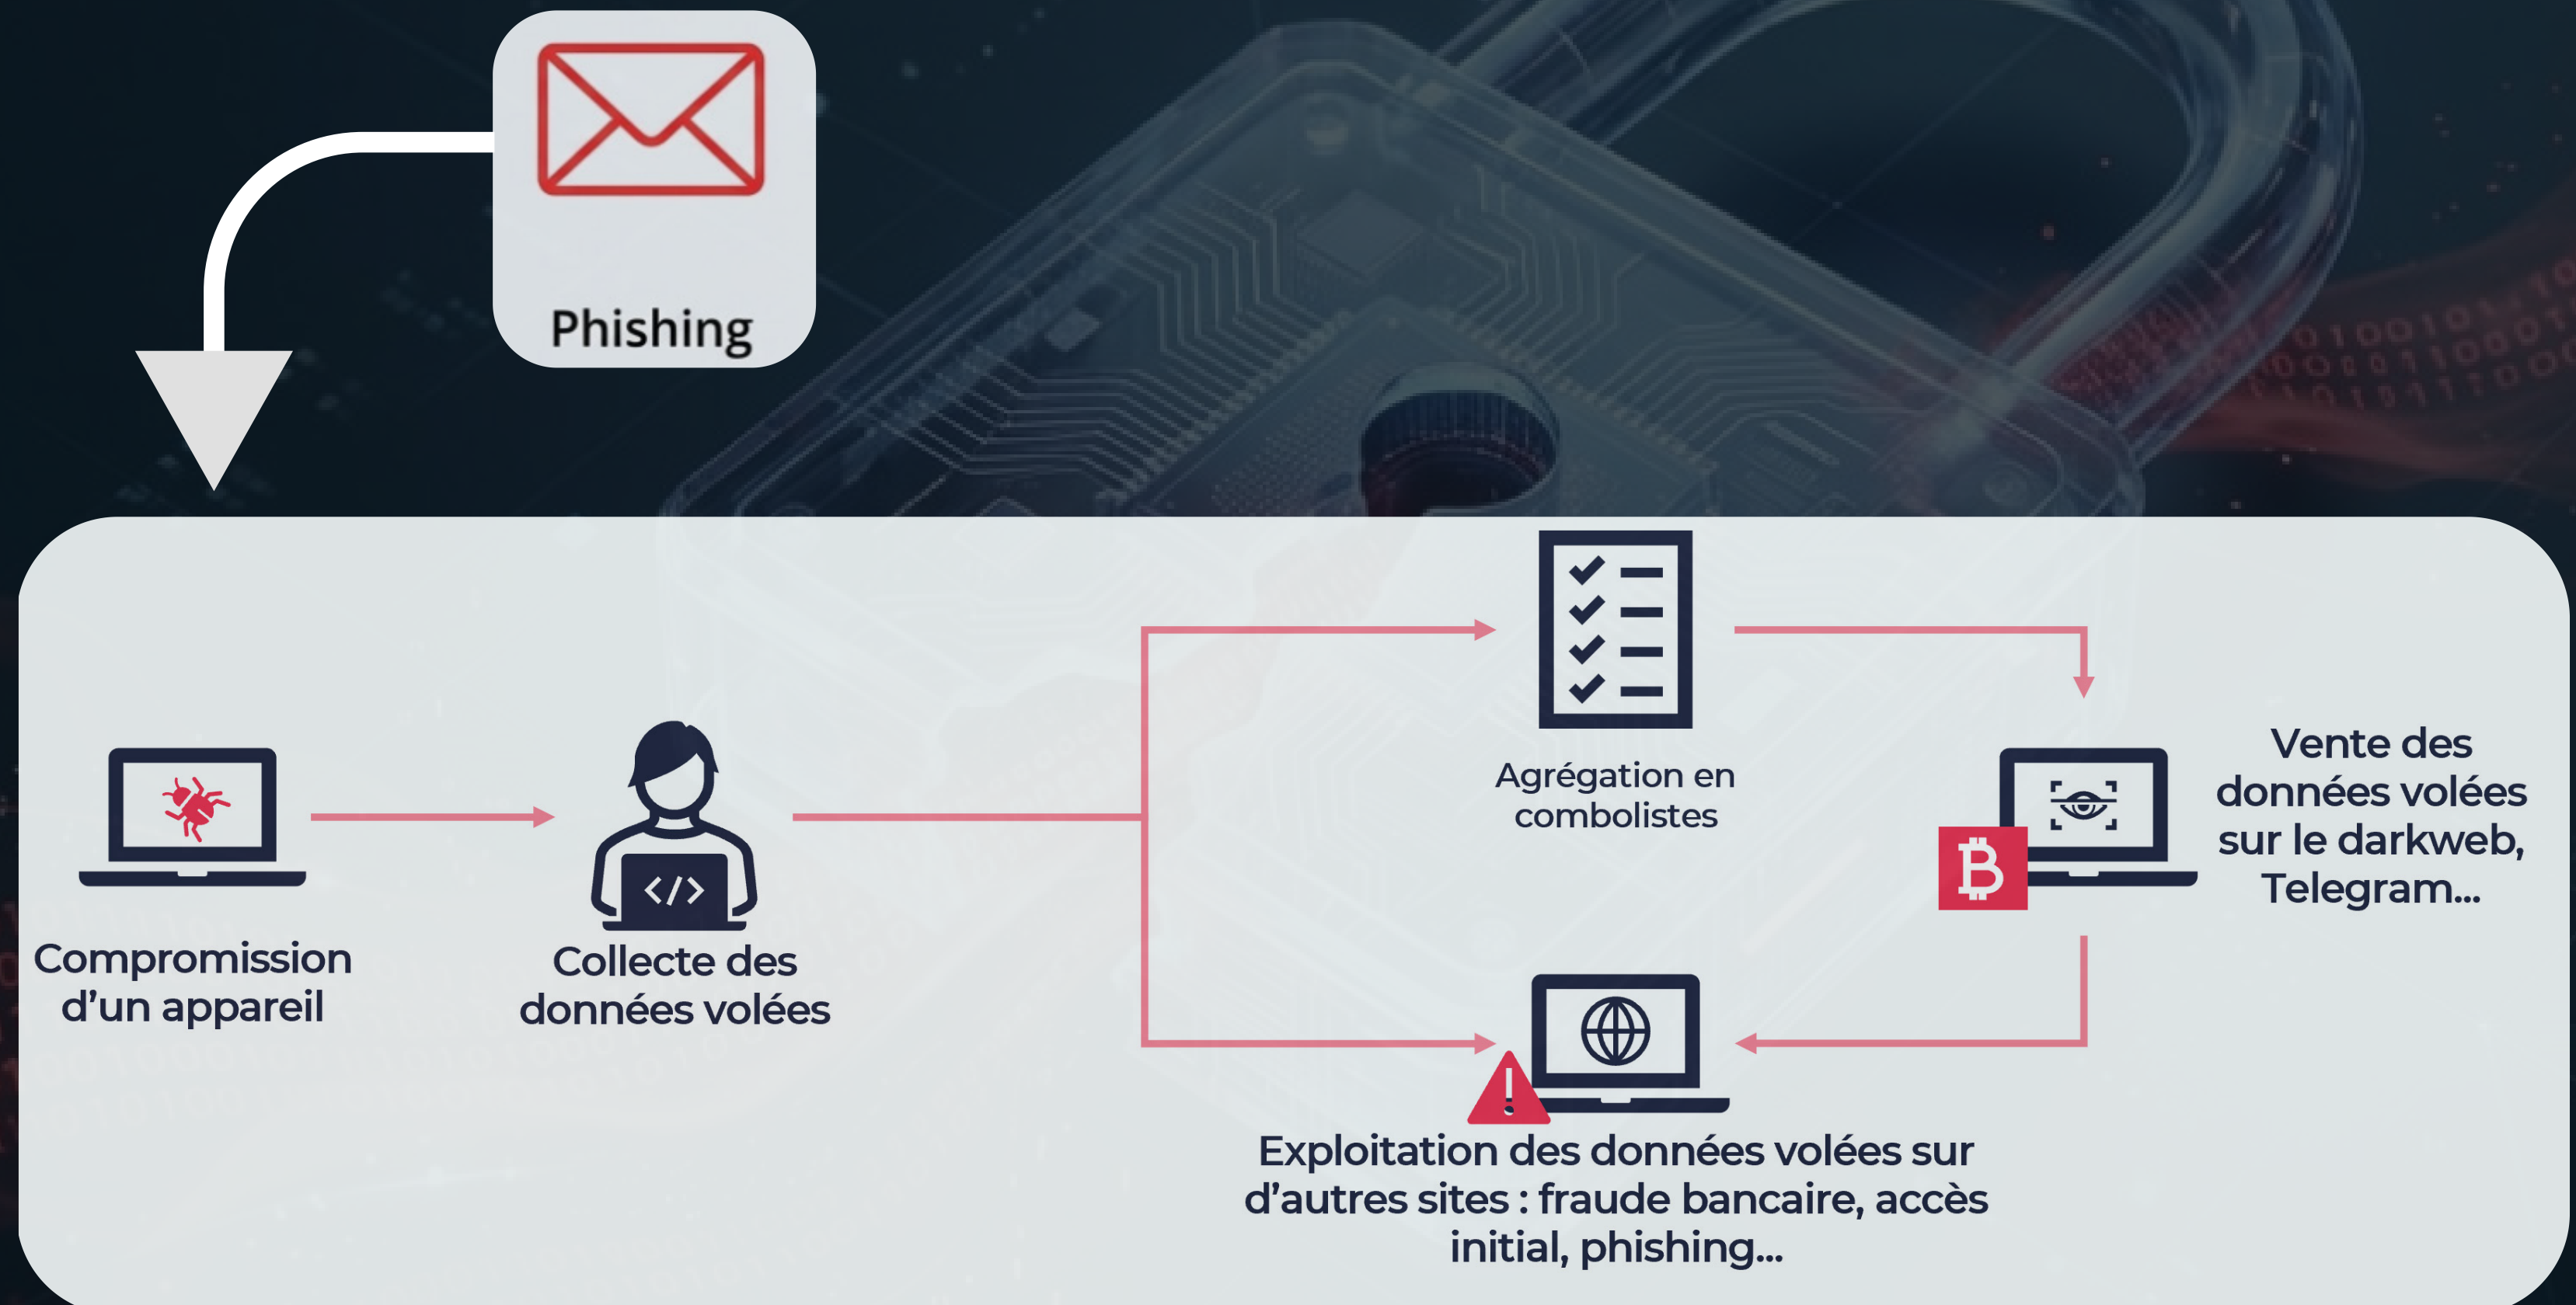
Phishing

Compromission d’un appareil

Collecte des données volées

Agrégation en combolistes

Vente des données volées sur le darkweb, Telegram...

Exploitation des données volées sur d’autres sites : fraude bancaire, accès initial, phishing...